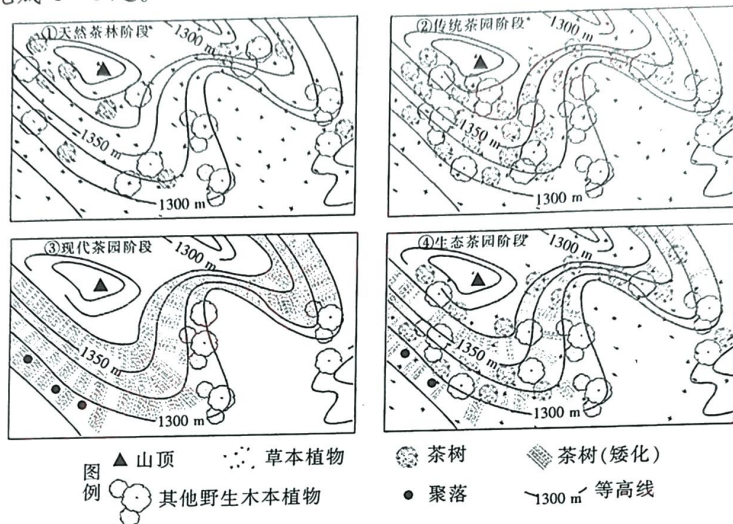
①天然茶林阶段
1300 m
1350 m
1300 m

②传统茶园阶段
1300 m
1350 m
1300 m

③现代茶园阶段
1300 m
1350 m
1300 m

④生态茶园阶段
1300 m
1350 m
1300 m

图例
▲ 山顶
草本植物
茶树
茶树(矮化)
其他野生木本植物
● 聚落
1300 m 等高线